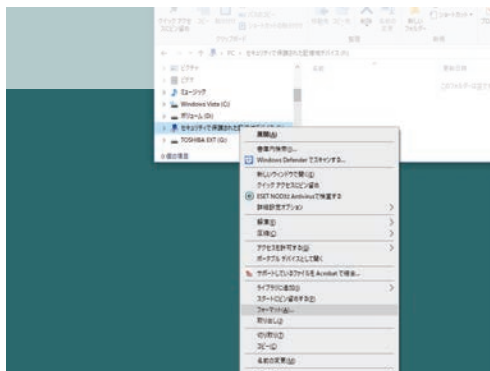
クイック アクセス コピー 貼り付け
にピン留め
クリップボード
新しい
フォルダー
新規
← → ↑ PC > セキュリティで保護された記憶域デバイス (G:)
> 3D ビデオ
> ビデオ
> ミュージック
> Windows Vista (C:)
> ボリューム (D:)
> セキュリティで保護された記憶域デバイス (G:)
> TOSHIBA EXT (Q:)
0 個の項目
展開(E)
管理者として実行(A)...
Windows Defender でスキャンする...
新しいウィンドウで開く(E)
クイック アクセスにピン留め
ESET NOD32 Antivirusで検査する
詳細設定オプション
編集(E)
圧縮(C)
アクセスを許可する(G)
ポータブル デバイスとして開く
サポートしているファイルを Acrobat で結合...
ライブラリに追加(I)
スタートにピン留めする(P)
フォーマット(A)...
取り出し(J)
切り取り(T)
コピー(C)
名前の変更(M)